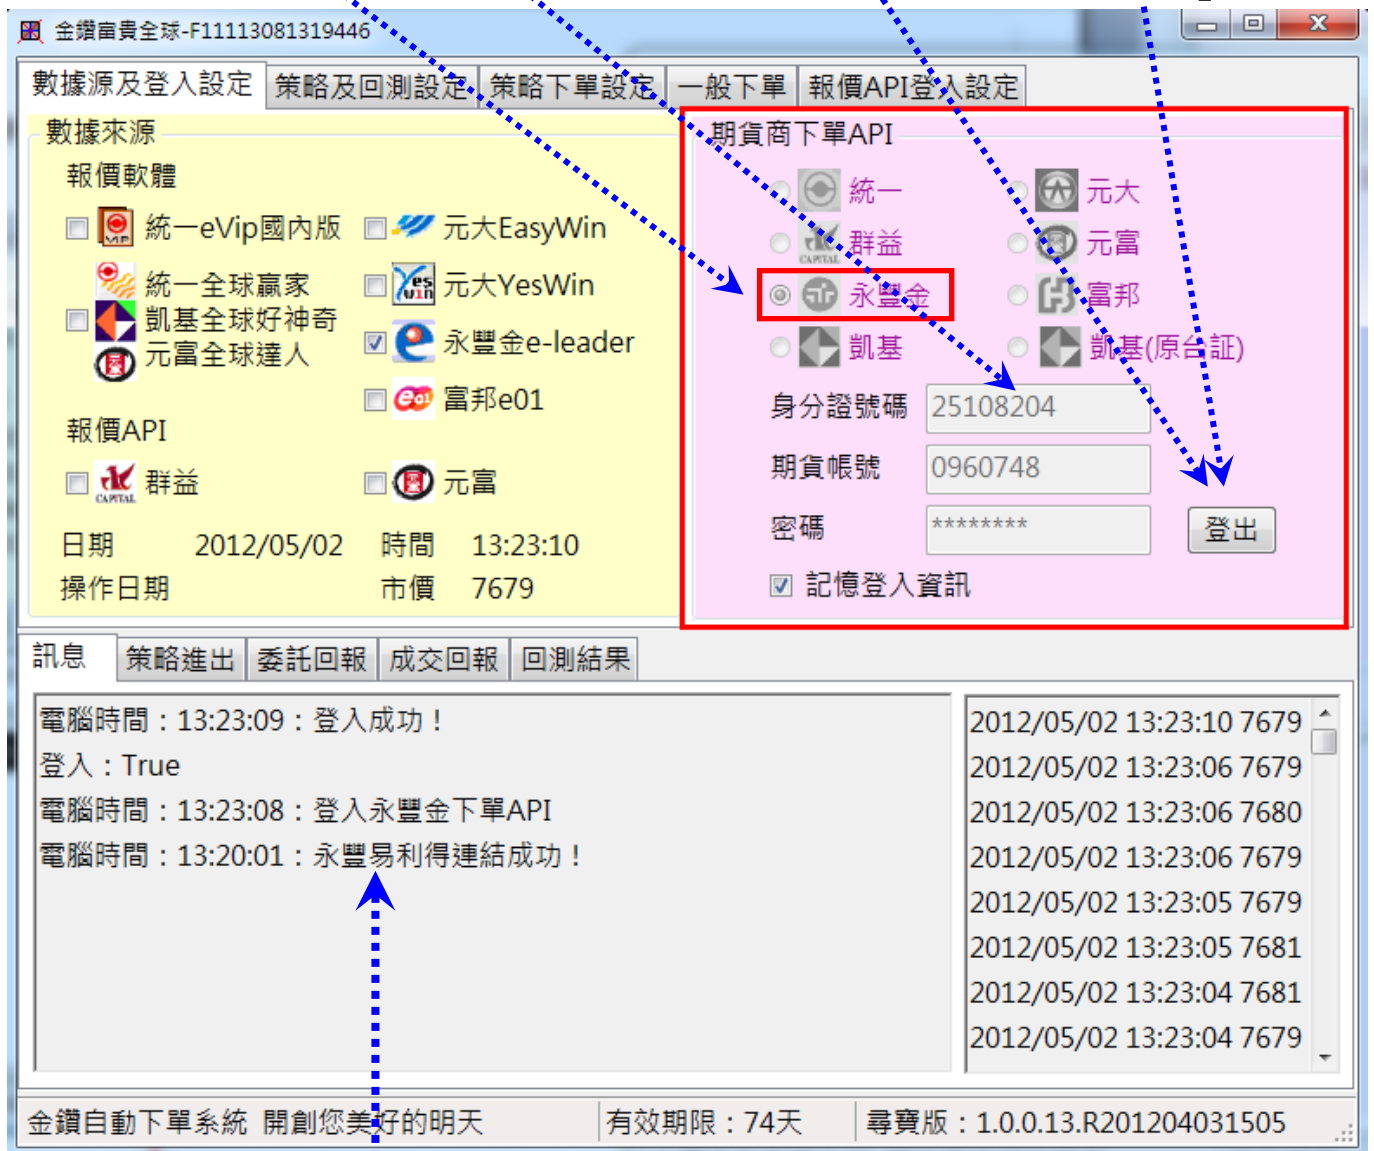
金鑽富貴全球-F11113081319446

數據源及登入設定 | 策略及回測設定 | 策略下單設定 | 一般下單 | 報價API登入設定

數據來源

報價軟體

統一eVip國內版
元大EasyWin
統一全球贏家
凱基全球好神奇
元富全球達人
元大YesWin
永豐金e-leader
富邦e01

報價API

群益
元富

日期 2012/05/02 時間 13:23:10
操作日期 市價 7679

期貨商下單API

統一
元大
群益
元富
永豐金
富邦
凱基
凱基(原合証)

身分證號碼 25108204
期貨帳號 0960748
密碼 ********
登出
記憶登入資訊

訊息 | 策略進出 | 委託回報 | 成交回報 | 回測結果

電腦時間：13:23:09：登入成功！
登入：True
電腦時間：13:23:08：登入永豐金下單API
電腦時間：13:20:01：永豐易利得連結成功！

2012/05/02 13:23:10 7679
2012/05/02 13:23:06 7679
2012/05/02 13:23:06 7680
2012/05/02 13:23:06 7679
2012/05/02 13:23:05 7679
2012/05/02 13:23:05 7681
2012/05/02 13:23:04 7681
2012/05/02 13:23:04 7679

金鑽自動下單系統 開創您美好的明天 | 有效期限：74天 | 尋寶版：1.0.0.13.R201204031505